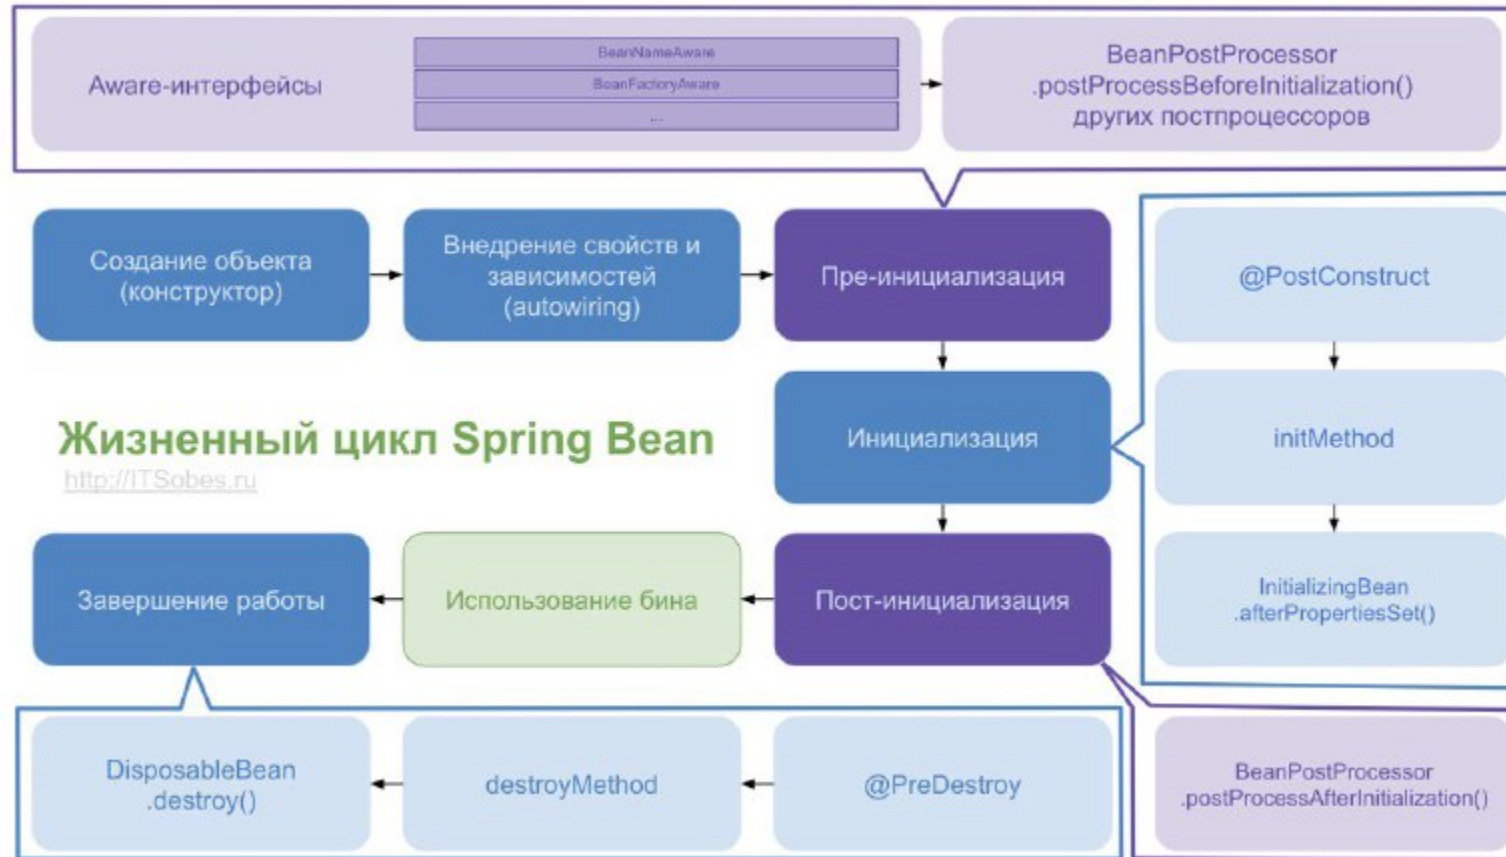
Aware-интерфейсы

BeanNameAware

BeanFactoryAware

...

BeanPostProcessor .postProcessBeforeInitialization() других постпроцессоров

Создание объекта (конструктор)

Внедрение свойств и зависимостей (autowiring)

Пре-инициализация

@PostConstruct

initMethod

InitializingBean .afterPropertiesSet()

Жизненный цикл Spring Bean

http://ITSobes.ru

Инициализация

Завершение работы

Использование бина

Пост-инициализация

DisposableBean .destroy()

destroyMethod

@PreDestroy

BeanPostProcessor .postProcessAfterInitialization()